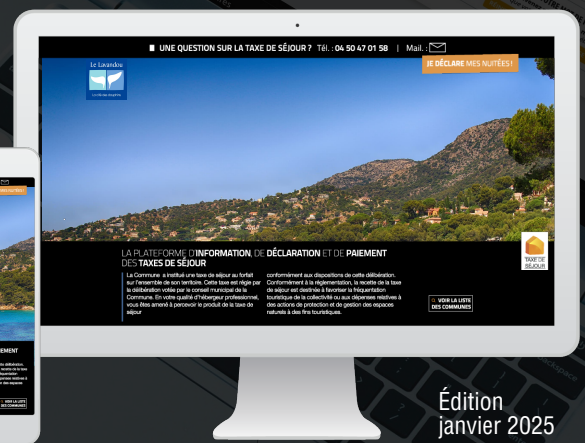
UNE QUESTION SUR LA TAXE DE SÉJOUR ? Tél. : 04 50 47 01 58 | Mail. :

JE DÉCLARE MES NUITÉES !

Le Lavandou

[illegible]

LA PLATEFORME D'INFORMATION, DE DÉCLARATION ET DE PAIEMENT DES TAXES DE SÉJOUR

La Commune a institué une taxe de séjour au forfait sur l'ensemble de son territoire. Cette taxe est régie par la délibération votée par le conseil municipal de la Commune. En votre qualité d'hébergeur professionnel, vous êtes amené à percevoir le produit de la taxe de séjour

conformément aux dispositions de cette délibération. Conformément à la réglementation, la recette de la taxe de séjour est destinée à favoriser la fréquentation touristique de la collectivité ou aux dépenses relatives à des actions de protection et de gestion des espaces naturels à des fins touristiques.

VOIR LA LISTE DES COMMUNES

TAXE DE SÉJOUR

Édition
janvier 2025